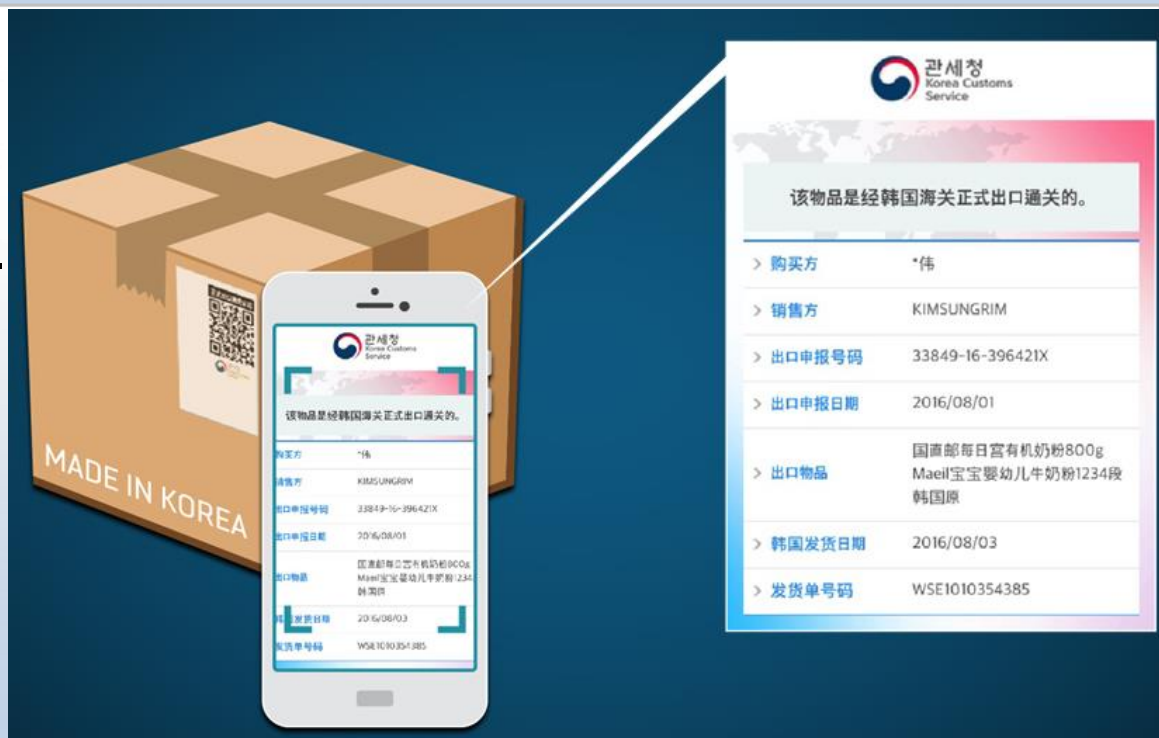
MADE IN KOREA

관세청
Korea Customs Service

该物品是经韩国海关正式出口通关的。

购买方 *伟
销售方 KIMSUNGRIM
出口申报号码 33849-16-396421X
出口申报日期 2016/08/01
出口物品 国直邮每日宫有机奶粉800g Maeil宝宝婴幼儿牛奶粉1234段 韩国原
韩国发货日期 2016/08/03
发货单号码 WSE1010354385

관세청
Korea Customs Service

该物品是经韩国海关正式出口通关的。

| | |
|---|---|
| › 购买方 | *伟 |
| › 销售方 | KIMSUNGRIM |
| › 出口申报号码 | 33849-16-396421X |
| › 出口申报日期 | 2016/08/01 |
| › 出口物品 | 国直邮每日宫有机奶粉800g Maeil宝宝婴幼儿牛奶粉1234段 韩国原 |
| › 韩国发货日期 | 2016/08/03 |
| › 发货单号码 | WSE1010354385 |